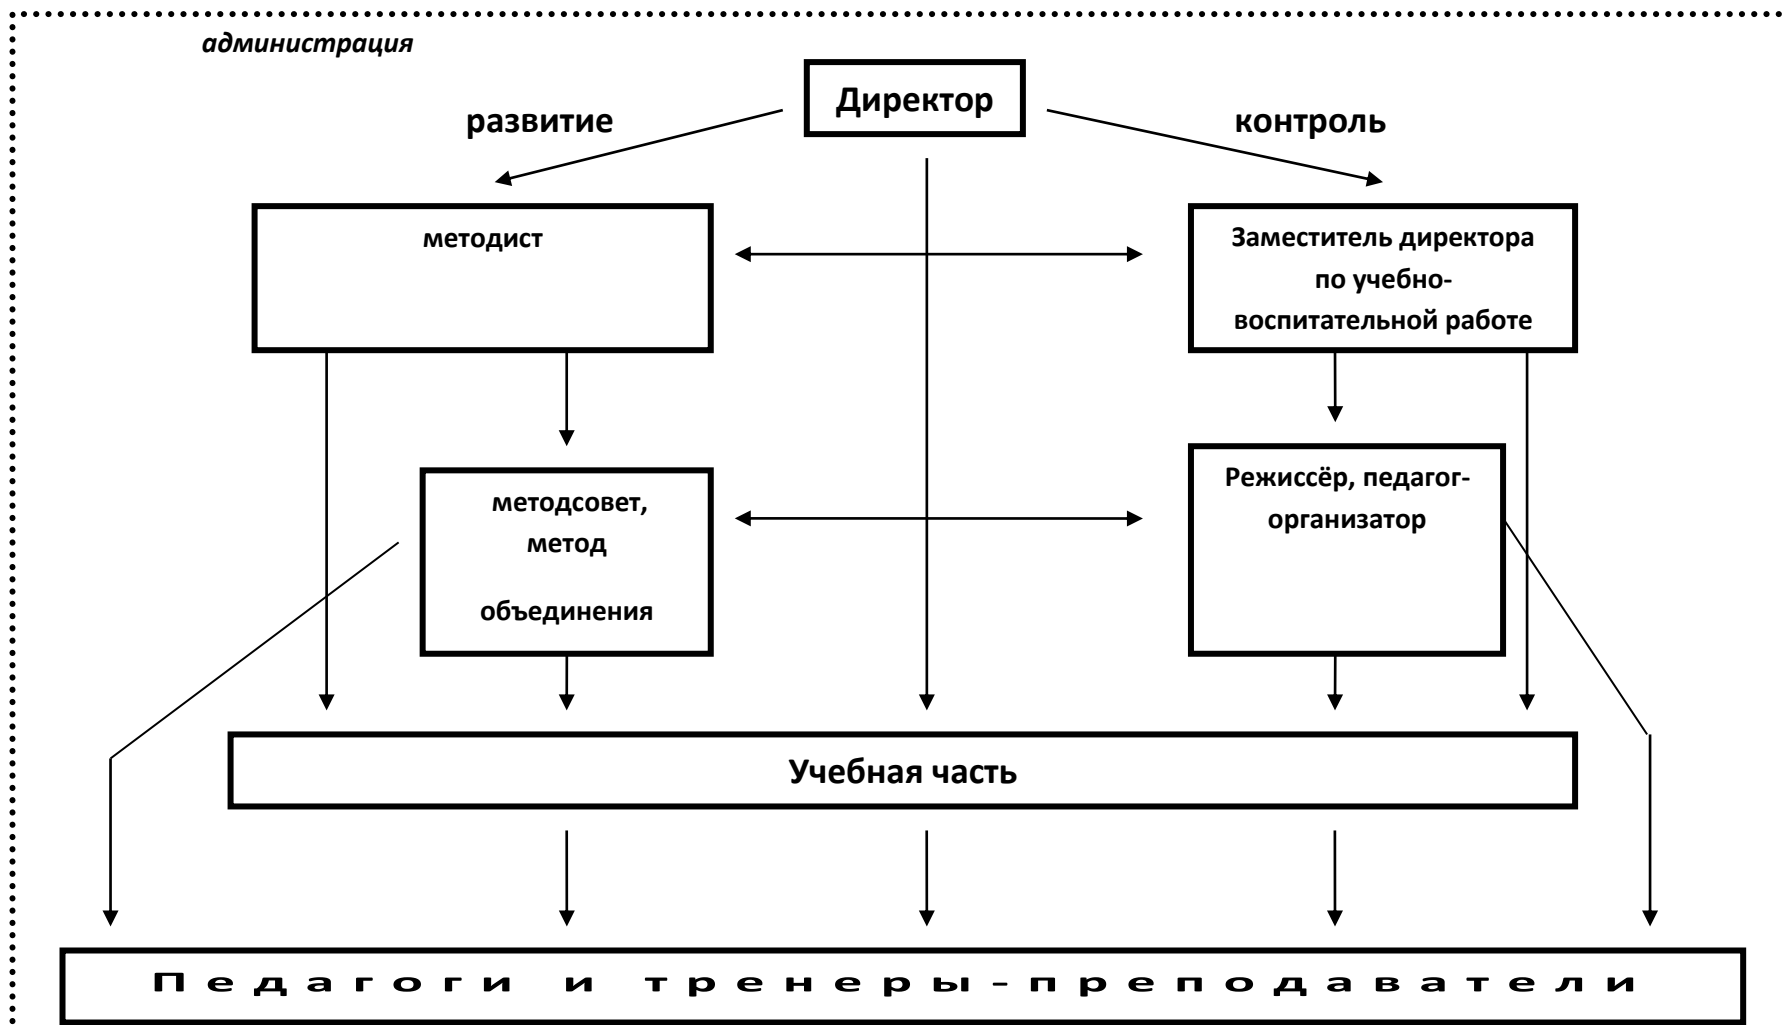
администрация

Директор

развитие

контроль

методист

Заместитель директора по учебно-воспитательной работе

методсовет, метод объединения

Режиссёр, педагог-организатор

Учебная часть

Педагоги и тренеры-преподаватели